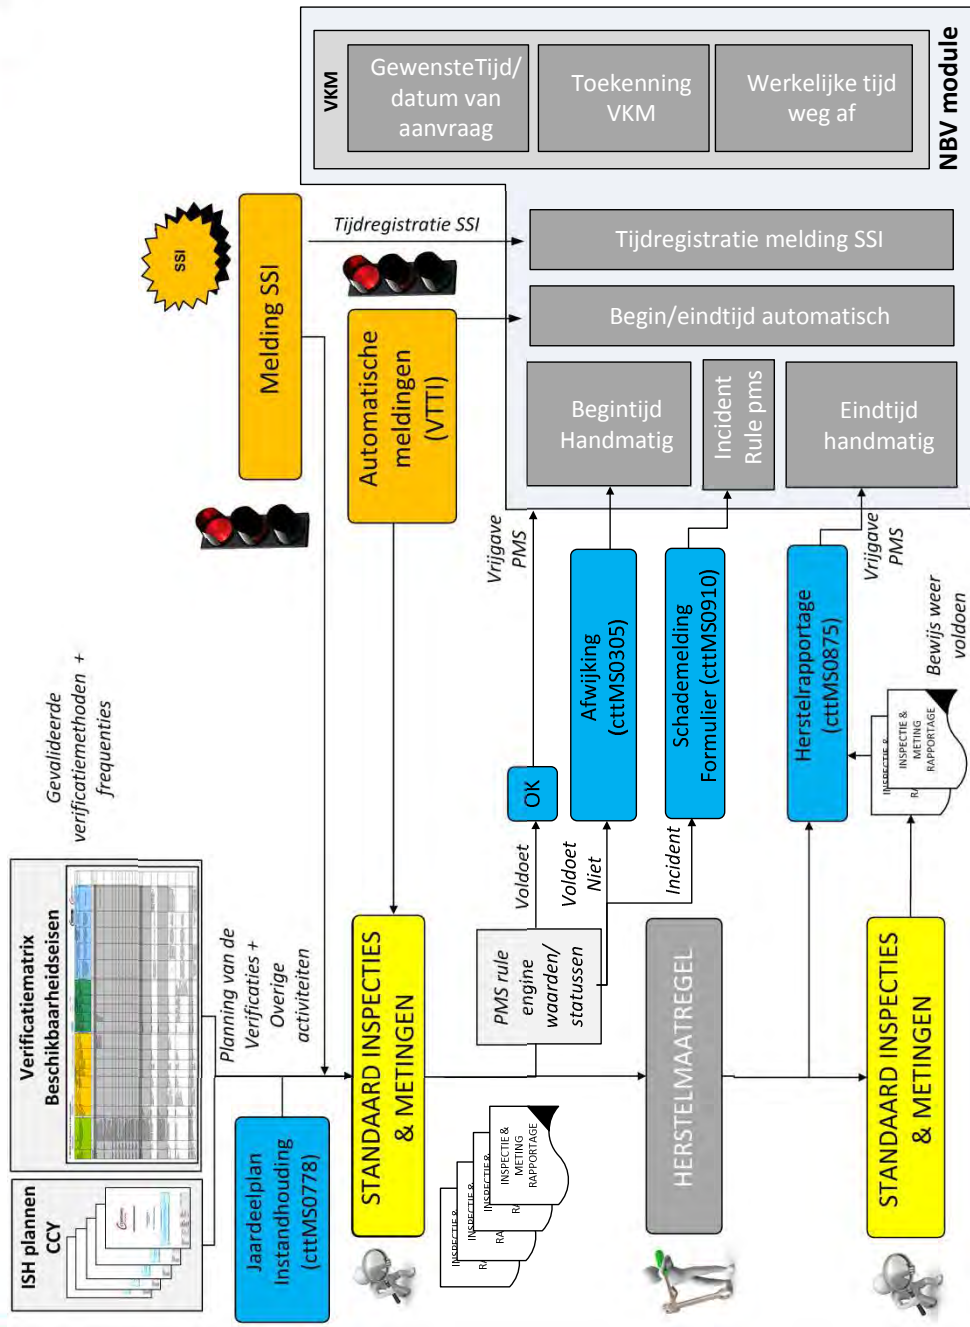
NBV module

VKM

GewensteTijd/ datum van aanvraag

Toekenning VKM

Werkelijke tijd weg af

Tijdregistratie SSI

Tijdregistratie melding SSI

Begin/eindtijd automatisch

Begintijd Handmatig

Incident Rule pms

Eindtijd handmatig

SSI

Melding SSI

Automatische meldingen (VTTI)

Vrijgave PMS

Afwijking (cttMS0305)

Schademelding Formulier (cttMS0910)

Herstelrapportage (cttMS0875)

Vrijgave PMS

Bewijs weer voldoen

Gevalideerde verificatiemethoden + frequenties

Verificatiematrix Beschikbaarheidseisen

ISH plannen CCY

Planning van de Verificaties + Overige activiteiten

Jaardeelplan Instandhouding (cttMS0778)

STANDAARD INSPECTIES & METINGEN

OK

Voldoet

Voldoet Niet

Incident

PMS rule engine waarden/ statussen

INSPECTIE & METING RAPPORTAGE

HERSTELMAATREGEL

INSPECTIE & METING RAPPORTAGE

STANDAARD INSPECTIES & METINGEN